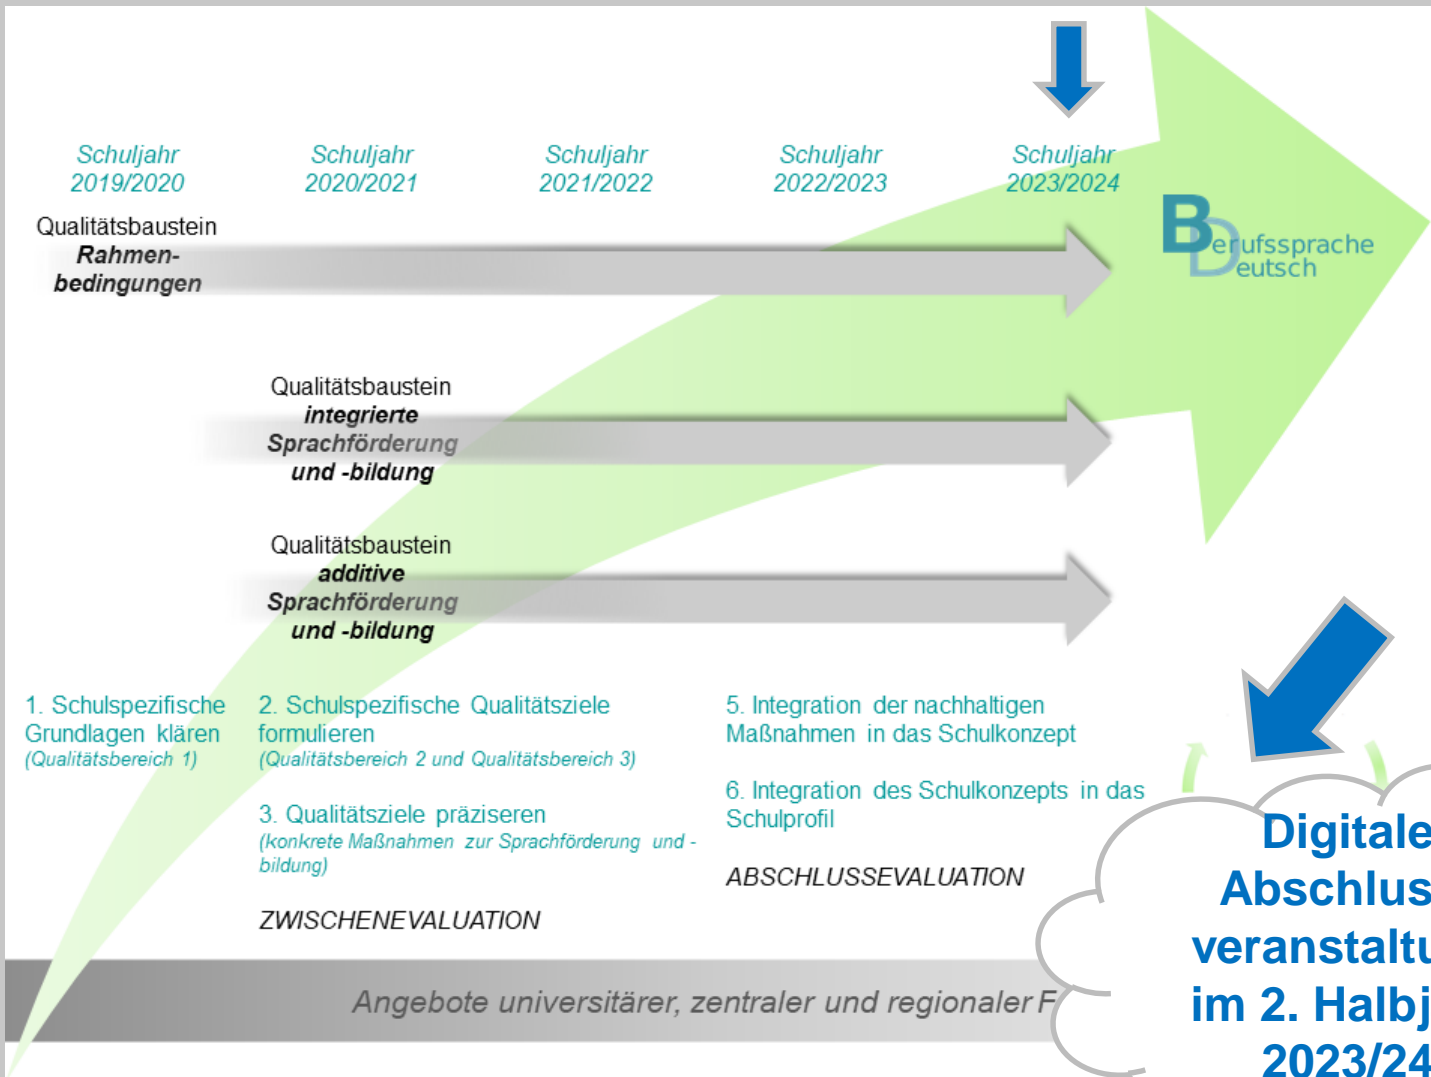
Schuljahr 2019/2020

Schuljahr 2020/2021

Schuljahr 2021/2022

Schuljahr 2022/2023

Schuljahr 2023/2024

Qualitätsbaustein
**Rahmenbedingungen**

Berufssprache Deutsch

Qualitätsbaustein
**integrierte Sprachförderung und -bildung**

Qualitätsbaustein
**additive Sprachförderung und -bildung**

1. Schulspezifische Grundlagen klären
(Qualitätsbereich 1)

2. Schulspezifische Qualitätsziele formulieren
(Qualitätsbereich 2 und Qualitätsbereich 3)

3. Qualitätsziele präziseren
(konkrete Maßnahmen zur Sprachförderung und -bildung)

ZWISCHENEVALUATION

5. Integration der nachhaltigen Maßnahmen in das Schulkonzept

6. Integration des Schulkonzepts in das Schulprofil

ABSCHLUSSEVALUATION

Digitale Abschlus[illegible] veranstalt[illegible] im 2. Halbj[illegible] 2023/24

Angebote universitärer, zentraler und regionaler F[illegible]